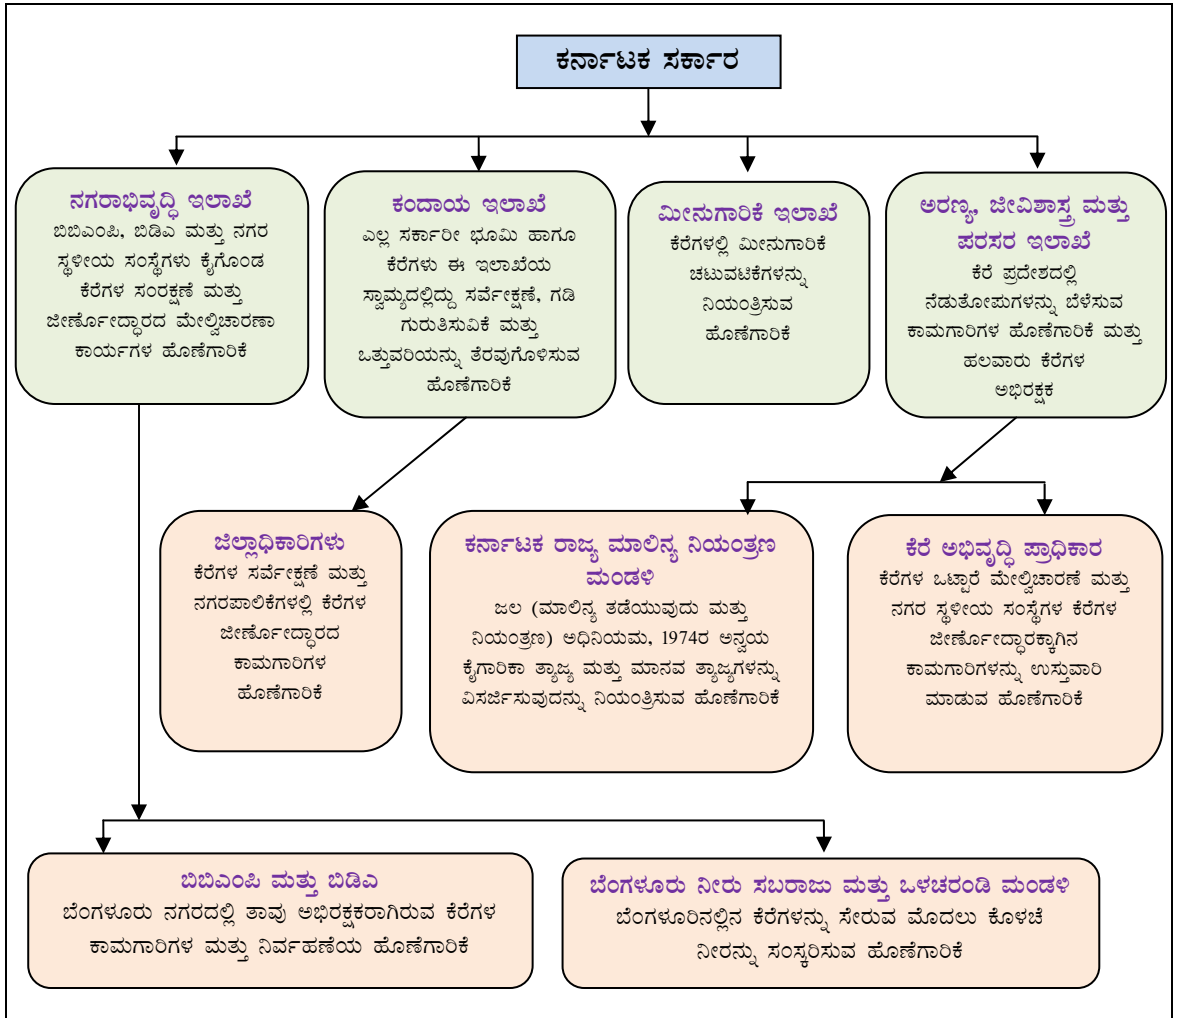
ಕರ್ನಾಟಕ ಸರ್ಕಾರ

ನಗರಾಭಿವೃದ್ಧಿ ಇಲಾಖೆ
ಬಿಬಿಎಂಪಿ, ಬಿಡಿಎ ಮತ್ತು ನಗರ ಸ್ಥಳೀಯ ಸಂಸ್ಥೆಗಳು ಕೈಗೊಂಡ ಕೆರೆಗಳ ಸಂರಕ್ಷಣೆ ಮತ್ತು ಜೀರ್ಣೋದ್ಧಾರದ ಮೇಲ್ವಿಚಾರಣಾ ಕಾರ್ಯಗಳ ಹೊಣೆಗಾರಿಕೆ

ಕಂದಾಯ ಇಲಾಖೆ
ಎಲ್ಲ ಸರ್ಕಾರೀ ಭೂಮಿ ಹಾಗೂ ಕೆರೆಗಳು ಈ ಇಲಾಖೆಯ ಸ್ವಾಮ್ಯದಲ್ಲಿದ್ದು ಸರ್ವೇಕ್ಷಣೆ, ಗಡಿ ಗುರುತಿಸುವಿಕೆ ಮತ್ತು ಒತ್ತುವರಿಯನ್ನು ತೆರವುಗೊಳಿಸುವ ಹೊಣೆಗಾರಿಕೆ

ಮೀನುಗಾರಿಕೆ ಇಲಾಖೆ
ಕೆರೆಗಳಲ್ಲಿ ಮೀನುಗಾರಿಕೆ ಚಟುವಟಿಕೆಗಳನ್ನು ನಿಯಂತ್ರಿಸುವ ಹೊಣೆಗಾರಿಕೆ

ಅರಣ್ಯ, ಜೀವಿಶಾಸ್ತ್ರ ಮತ್ತು ಪರಸರ ಇಲಾಖೆ
ಕೆರೆ ಪ್ರದೇಶದಲ್ಲಿ ನೆಡುತೋಪುಗಳನ್ನು ಬೆಳೆಸುವ ಕಾಮಗಾರಿಗಳ ಹೊಣೆಗಾರಿಕೆ ಮತ್ತು ಹಲವಾರು ಕೆರೆಗಳ ಅಭಿರಕ್ಷಕ

ಜಿಲ್ಲಾಧಿಕಾರಿಗಳು
ಕೆರೆಗಳ ಸರ್ವೇಕ್ಷಣೆ ಮತ್ತು ನಗರಪಾಲಿಕೆಗಳಲ್ಲಿ ಕೆರೆಗಳ ಜೀರ್ಣೋದ್ಧಾರದ ಕಾಮಗಾರಿಗಳ ಹೊಣೆಗಾರಿಕೆ

ಕರ್ನಾಟಕ ರಾಜ್ಯ ಮಾಲಿನ್ಯ ನಿಯಂತ್ರಣ ಮಂಡಳಿ
ಜಲ (ಮಾಲಿನ್ಯ ತಡೆಯುವುದು ಮತ್ತು ನಿಯಂತ್ರಣ) ಅಧಿನಿಯಮ, 1974ರ ಅನ್ವಯ ಕೈಗಾರಿಕಾ ತ್ಯಾಜ್ಯ ಮತ್ತು ಮಾನವ ತ್ಯಾಜ್ಯಗಳನ್ನು ವಿಸರ್ಜಿಸುವುದನ್ನು ನಿಯಂತ್ರಿಸುವ ಹೊಣೆಗಾರಿಕೆ

ಕೆರೆ ಅಭಿವೃದ್ಧಿ ಪ್ರಾಧಿಕಾರ
ಕೆರೆಗಳ ಒಟ್ಟಾರೆ ಮೇಲ್ವಿಚಾರಣೆ ಮತ್ತು ನಗರ ಸ್ಥಳೀಯ ಸಂಸ್ಥೆಗಳ ಕೆರೆಗಳ ಜೀರ್ಣೋದ್ಧಾರಕ್ಕಾಗಿನ ಕಾಮಗಾರಿಗಳನ್ನು ಉಸ್ತುವಾರಿ ಮಾಡುವ ಹೊಣೆಗಾರಿಕೆ

ಬಿಬಿಎಂಪಿ ಮತ್ತು ಬಿಡಿಎ
ಬೆಂಗಳೂರು ನಗರದಲ್ಲಿ ತಾವು ಅಭಿರಕ್ಷಕರಾಗಿರುವ ಕೆರೆಗಳ ಕಾಮಗಾರಿಗಳ ಮತ್ತು ನಿರ್ವಹಣೆಯ ಹೊಣೆಗಾರಿಕೆ

ಬೆಂಗಳೂರು ನೀರು ಸಬರಾಜು ಮತ್ತು ಒಳಚರಂಡಿ ಮಂಡಳಿ
ಬೆಂಗಳೂರಿನಲ್ಲಿನ ಕೆರೆಗಳನ್ನು ಸೇರುವ ಮೊದಲು ಕೊಳಚೆ ನೀರನ್ನು ಸಂಸ್ಕರಿಸುವ ಹೊಣೆಗಾರಿಕೆ